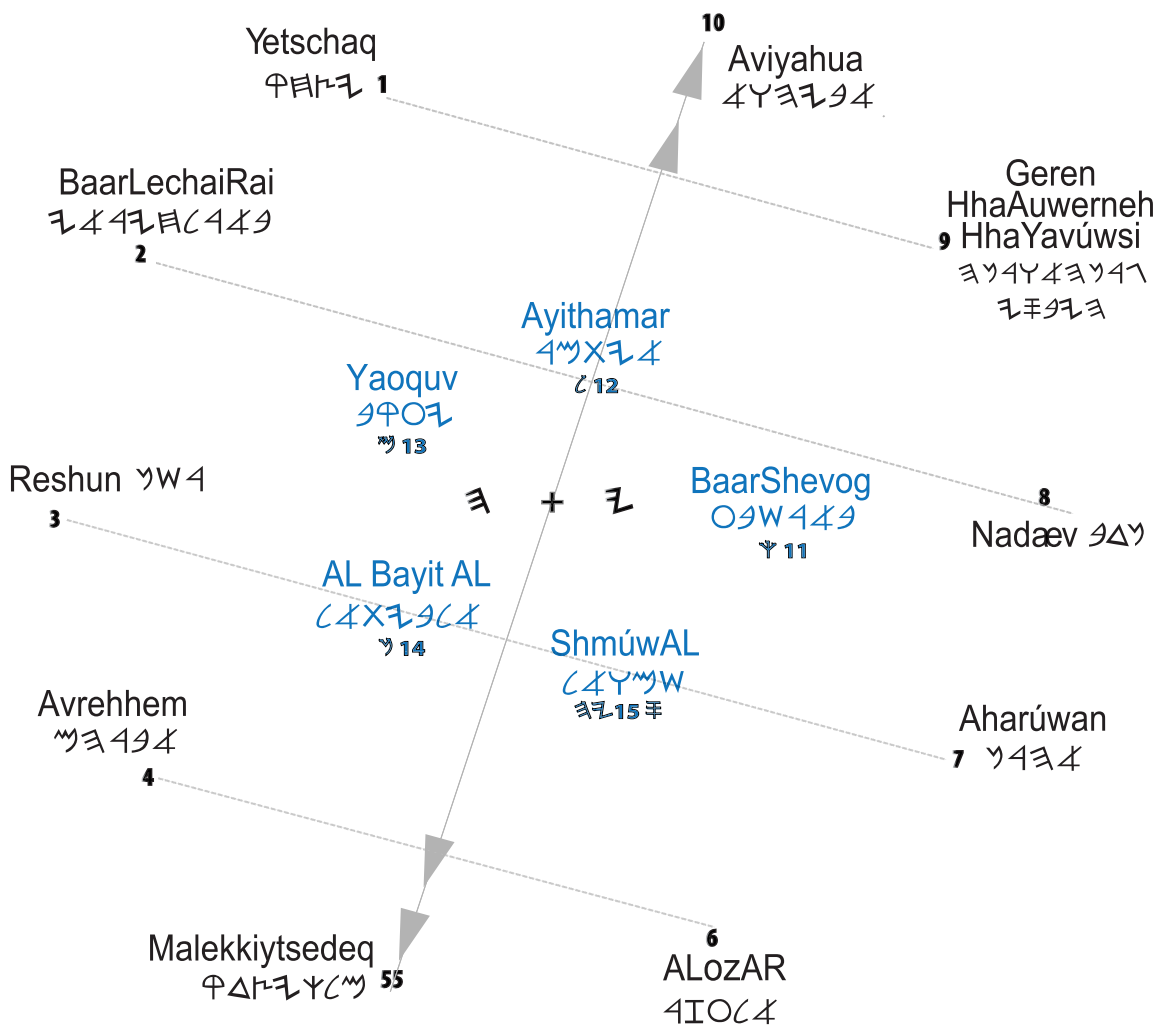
Yetschaq
𐤒𐤇𐤑𐤉 1

10
Aviyahua
𐤀𐤅𐤄𐤉𐤁𐤀

BaarLechaiRai
𐤉𐤀𐤓𐤉𐤇𐤋𐤓𐤀𐤁
2

Geren
HhaAuwerneh
9 HhaYavúwsi
𐤄𐤍𐤓𐤅𐤀𐤄𐤍𐤓𐤂
𐤉𐤎𐤁𐤉𐤄

Ayithamar
𐤓𐤌𐤕𐤉𐤀
𐤋 12

Yaoquv
𐤁𐤒𐤏𐤉
𐤌 13

Reshun 𐤍𐤔𐤓
3

𐤄 + 𐤉

BaarShevog
𐤏𐤁𐤔𐤓𐤀𐤁
𐤑 11

8
Nadæv 𐤁𐤃𐤍

AL Bayit AL
𐤋𐤀𐤕𐤉𐤁𐤋𐤀
𐤍 14

ShmúwAL
𐤋𐤀𐤅𐤌𐤔
𐤄𐤉15𐤎

Avrehhem
𐤌𐤄𐤓𐤁𐤀
4

Aharúwan
7 𐤍𐤓𐤄𐤀

6
Malekkiytsedeq
𐤒𐤃𐤑𐤉𐤊𐤋𐤌 55
ALozAR
𐤓𐤆𐤏𐤋𐤀